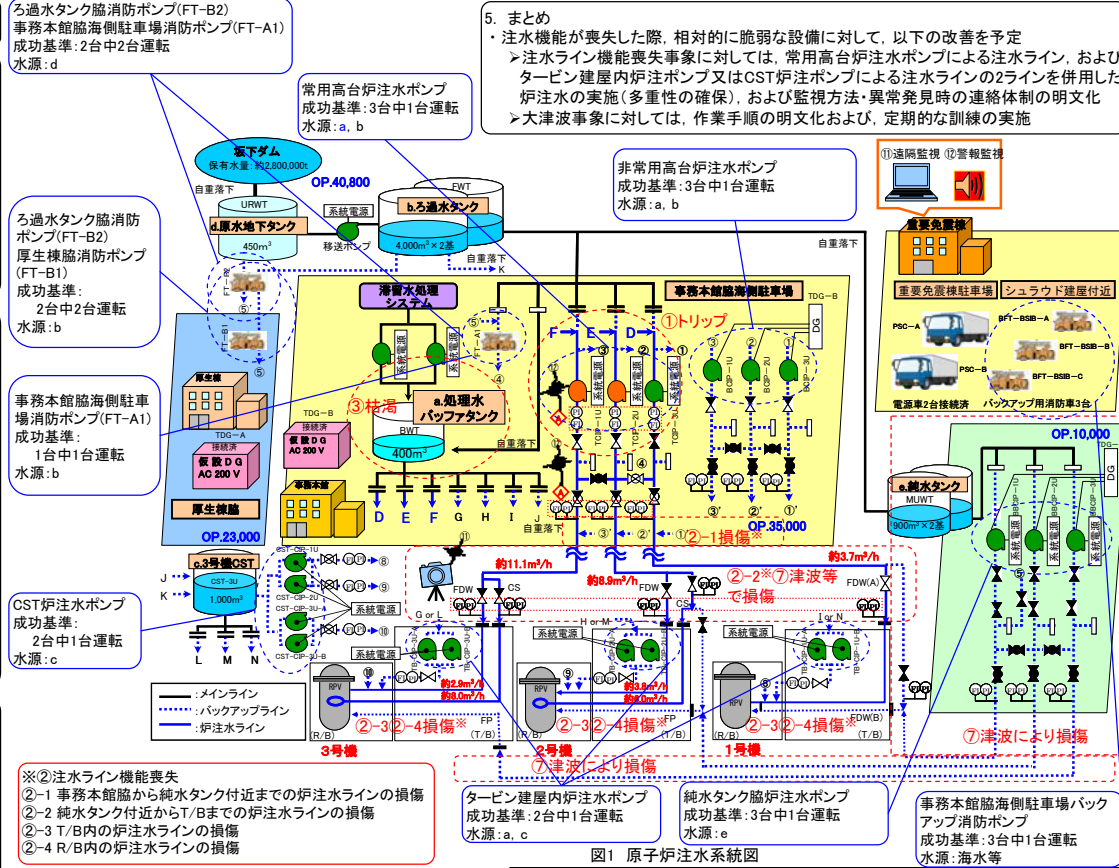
ろ過水タンク脇消防ポンプ(FT-B2)
事務本館脇海側駐車場消防ポンプ(FT-A1)
成功基準:2台中2台運転
水源:d

5. まとめ
・注水機能が喪失した際，相対的に脆弱な設備に対して，以下の改善を予定
➢注水ライン機能喪失事象に対しては，常用高台炉注水ポンプによる注水ライン，およびタービン建屋内炉注ポンプ又はCST炉注ポンプによる注水ラインの2ラインを併用した炉注水の実施（多重性の確保），および監視方法・異常発見時の連絡体制の明文化
➢大津波事象に対しては，作業手順の明文化および，定期的な訓練の実施

常用高台炉注水ポンプ
成功基準:3台中1台運転
水源:a，b

坂下ダム
保有水量:約2,800,000t
自重落下
URWT
d.原水地下タンク
450m³
OP.40,800
FWT
b.ろ過水タンク
4,000m³×2基
系統電源
移送ポンプ
自重落下
K

非常用高台炉注水ポンプ
成功基準:3台中1台運転
水源:a，b

⑪遠隔監視 ⑫警報監視
重要免震棟
重要免震棟駐車場
シュラウド建屋付近
PSC−A
PSC−B
BFT−BSIB−A
BFT−BSIB−B
BFT−BSIB−C
電源車2台接続済
バックアップ用消防車3台
自重落下

ろ過水タンク脇消防ポンプ(FT-B2)
厚生棟脇消防ポンプ(FT-B1)
成功基準:
2台中2台運転
水源:b

滞留水処理システム
系統電源
系統電源
a.処理水バッファタンク
BWT
400m³
③枯渇
自重落下
事務本館海側駐車場
①トリップ
TDG−B
DG
F E D
TCIP-1U TCIP-2U TCIP-3U
BCIP-1U BCIP-2U BCIP-3U
系統電源
接続済
仮設DG AC 200V
事務本館
D E F G H I J
自重落下
OP.35,000

事務本館脇海側駐車場消防ポンプ(FT-A1)
成功基準:
1台中1台運転
水源:b

厚生棟
TDG−A
接続済
仮設DG AC 200V
厚生棟脇
OP.23,000

e.純水タンク
MUWT
900m³×2基
OP.10,000
DG
系統電源
系統電源
系統電源

c.3号機CST
CST-3U
1,000m³
J
K
CST-CIP-1U
CST-CIP-2U
CST-CIP-3U-A
CST-CIP-3U-B
系統電源
L M N

CST炉注水ポンプ
成功基準:
2台中1台運転
水源:c

①②−1損傷※
約11.1m³/h
約8.9m³/h
約3.7m³/h
②−2※⑦津波等で損傷
FDW
CS
FDW
CS
FDW(A)
G or L
H or M
I or N
系統電源
系統電源
系統電源
RPV
RPV
RPV
約2.9m³/h
約8.0m³/h
約3.8m³/h
約2.0m³/h
②−3②−4損傷※
②−3②−4損傷※
②−3②−4損傷※
FP
FP
FDW(B)
(R/B) (T/B)
3号機
2号機
1号機
⑦津波により損傷
⑦津波により損傷

:メインライン
:バックアップライン
:炉注水ライン

※②注水ライン機能喪失
②−1 事務本館脇から純水タンク付近までの炉注水ラインの損傷
②−2 純水タンク付近からT/Bまでの炉注水ラインの損傷
②−3 T/B内の炉注水ラインの損傷
②−4 R/B内の炉注水ラインの損傷

タービン建屋内炉注水ポンプ
成功基準:2台中1台運転
水源:a，c

純水タンク脇炉注水ポンプ
成功基準:3台中1台運転
水源:e

事務本館脇海側駐車場バックアップ消防ポンプ
成功基準:3台中1台運転
水源:海水等

図1 原子炉注水系統図